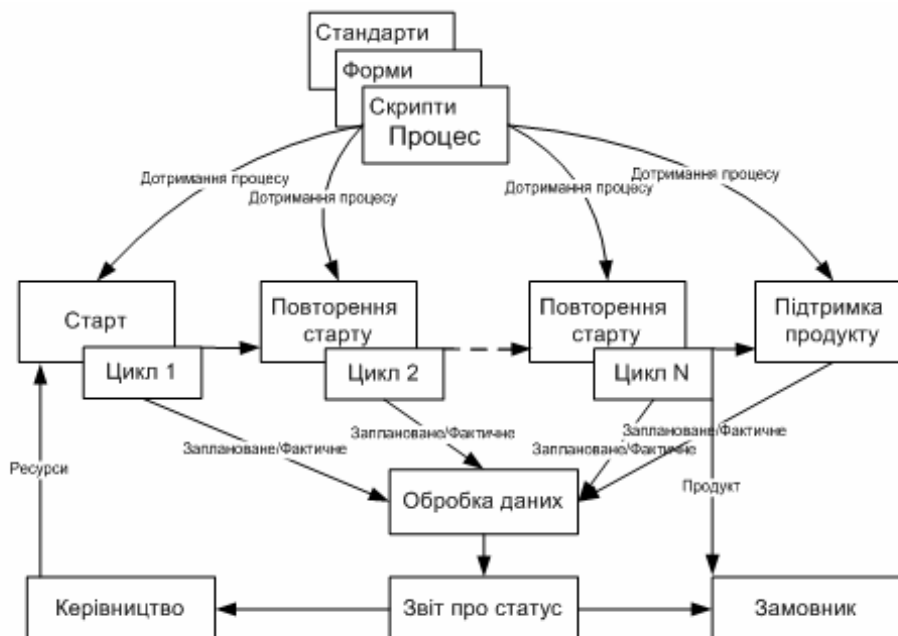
Стандарти
Форми
Скрипти
Процес

Дотримання процесу
Дотримання процесу
Дотримання процесу
Дотримання процесу

Старт
Цикл 1
Повторення старту
Цикл 2
Повторення старту
Цикл N
Підтримка продукту

Заплановане/Фактичне
Заплановане/Фактичне
Заплановане/Фактичне
Заплановане/Фактичне

Ресурси
Продукт

Обробка даних

Керівництво
Звіт про статус
Замовник